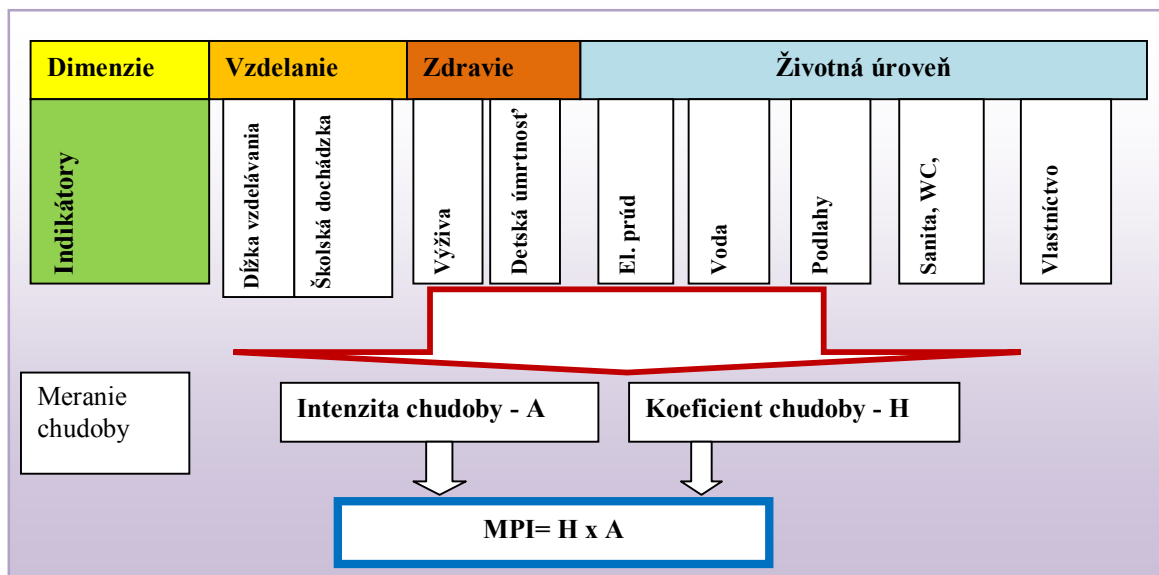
Dimenzie

Vzdelanie

Zdravie

Životná úroveň

Indikátory

Dĺžka vzdelávania

Školská dochádzka

Výživa

Detská úmrtnosť

El. prúd

Voda

Podlahy

Sanita, WC,

Vlastníctvo

Meranie chudoby

Intenzita chudoby - A

Koeficient chudoby - H

MPI= H x A